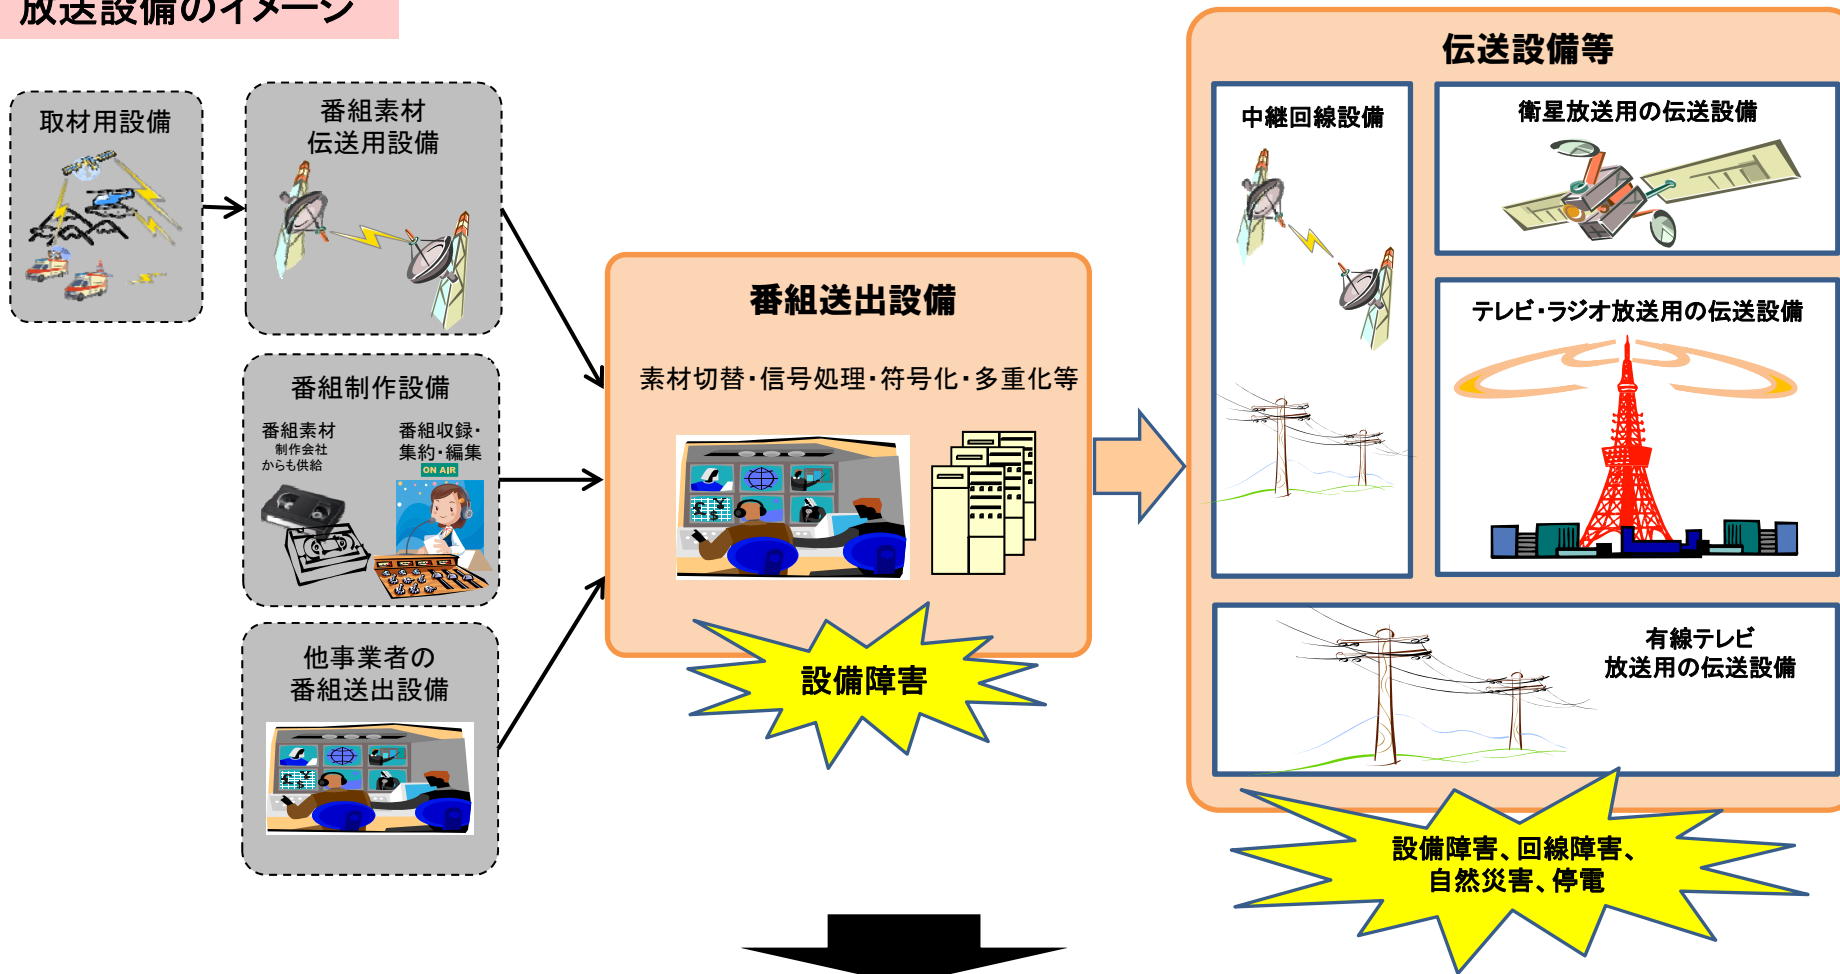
放送設備のイメージ

取材用設備

番組素材
伝送用設備

番組制作設備

番組素材
制作会社
からも供給

番組収録・
集約・編集

ON AIR

他事業者の
番組送出設備

番組送出設備

素材切替・信号処理・符号化・多重化等

設備障害

伝送設備等

中継回線設備

衛星放送用の伝送設備

テレビ・ラジオ放送用の伝送設備

有線テレビ
放送用の伝送設備

設備障害、回線障害、
自然災害、停電